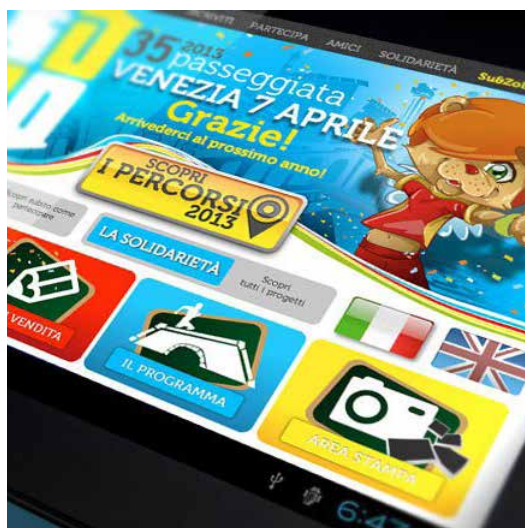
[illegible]VITI PARTECIPA AMICI SOLIDARIETÀ SuBZo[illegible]

35 2013 passeggiata
VENEZIA 7 APRILE
Grazie!
Arrivederci al prossimo anno!

SCOPRI I PERCORSI 2013

Scopri subito come partecipare

LA SOLIDARIETÀ

Scopri tutti i progetti

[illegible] VENDITA

IL PROGRAMMA

AREA STAMPA

6:4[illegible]